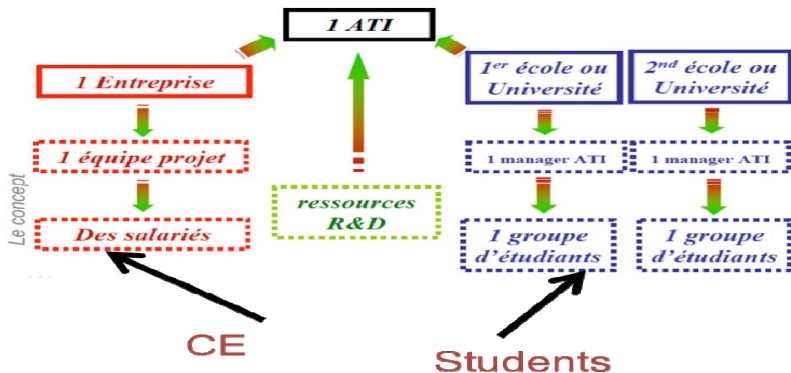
1 ATI

Le concept

1 Entreprise

1 équipe projet

Des salariés

ressources R&D

1$^{er}$ école ou Université

1 manager ATI

1 groupe d'étudiants

2$^{nd}$ école ou Université

1 manager ATI

1 groupe d'étudiants

CE

Students